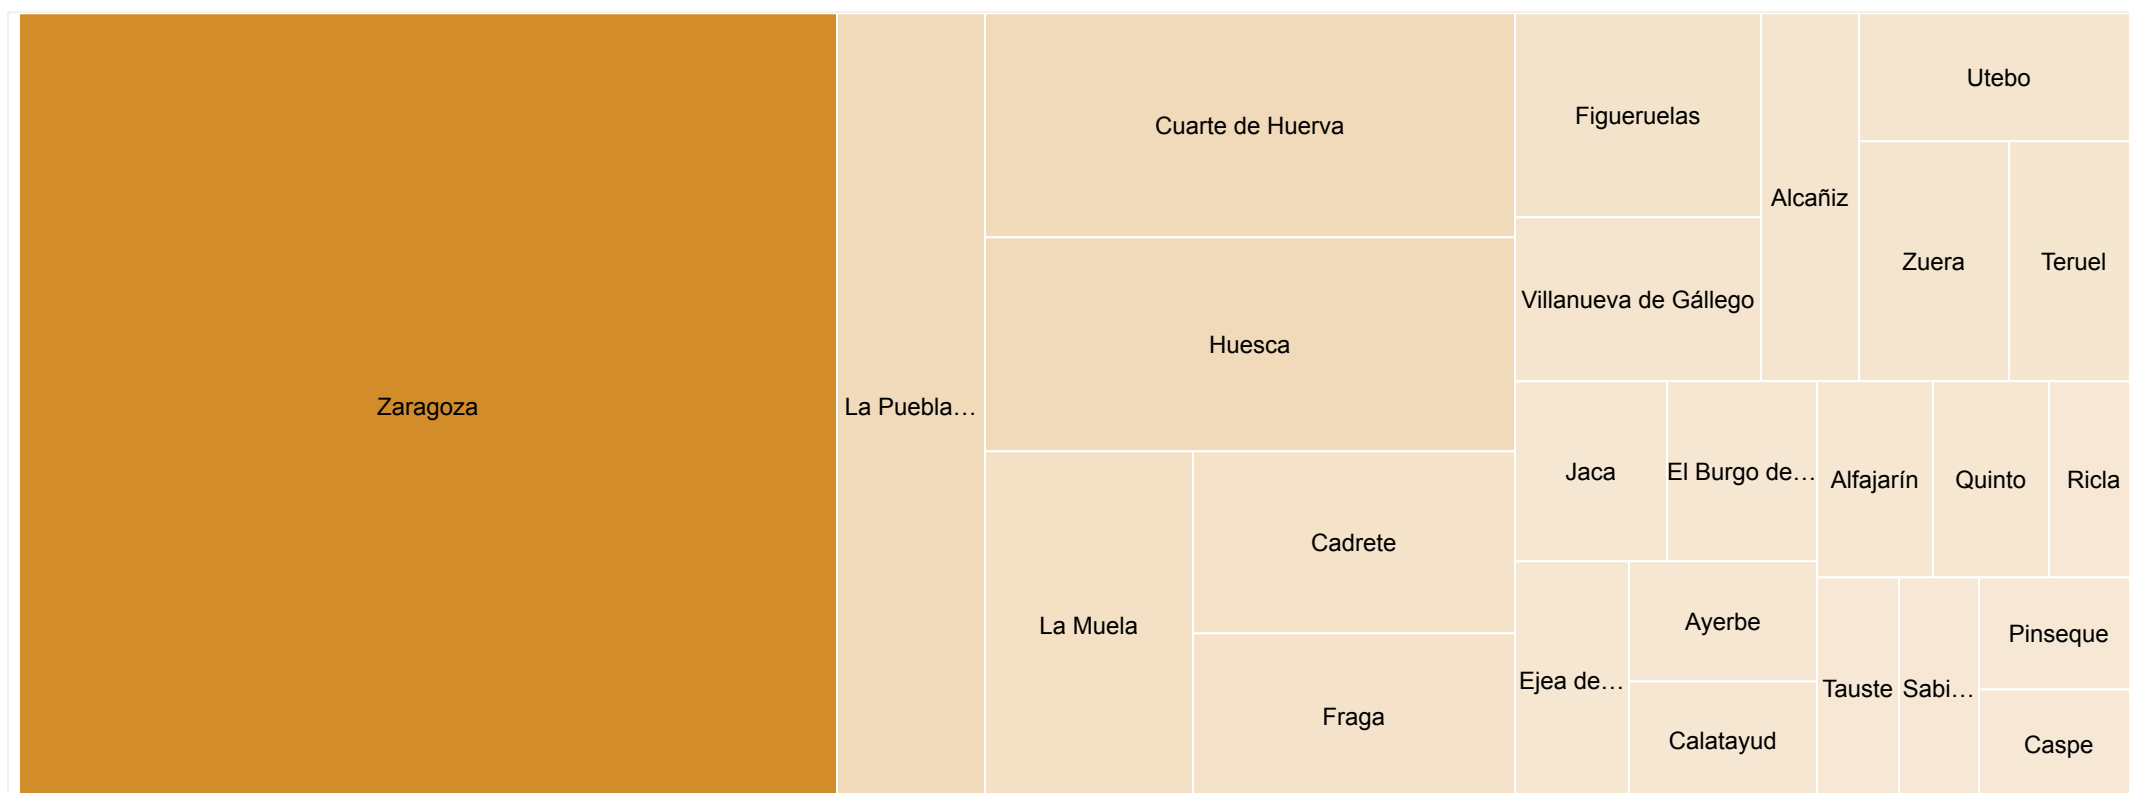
Zaragoza

La Puebla…

Cuarte de Huerva

Huesca

La Muela

Cadrete

Fraga

Figueruelas

Villanueva de Gállego

Alcañiz

Utebo

Zuera

Teruel

Jaca

El Burgo de…

Alfajarín

Quinto

Ricla

Ejea de…

Ayerbe

Calatayud

Tauste

Sabi…

Pinseque

Caspe